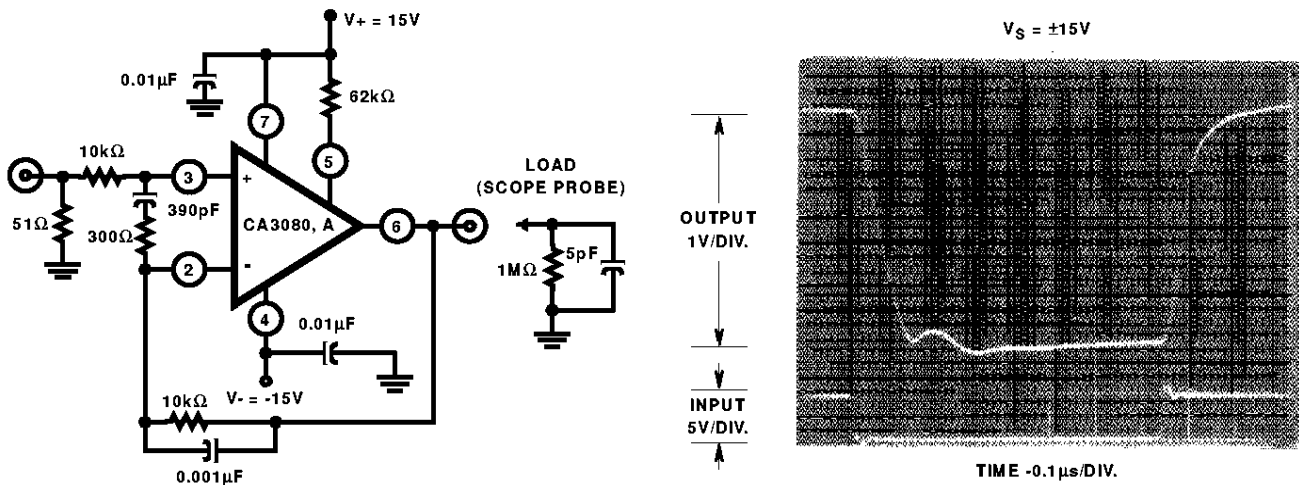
V+ = 15V

0.01μF

62kΩ

7

5

10kΩ

3

+

51Ω

300Ω

390pF

CA3080, A

6

2

-

4

0.01μF

V- = -15V

10kΩ

0.001μF

LOAD
(SCOPE PROBE)

1MΩ

5pF

$V_S = \pm15V$

OUTPUT
1V/DIV.

INPUT
5V/DIV.

TIME -0.1μs/DIV.